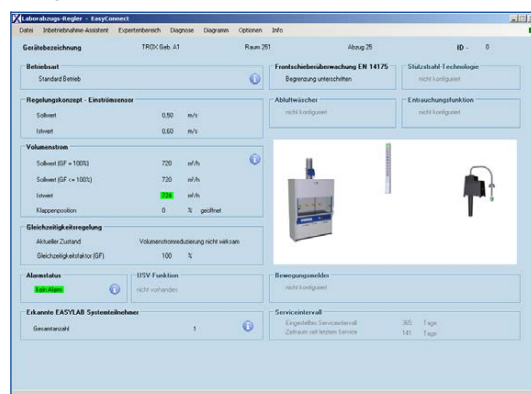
Laborabzugs-Regler - EasyConnect

Datei Inbetriebnahme-Assistent Expertenbereich Diagnose Diagramm Optionen Info

Gerätebezeichnung TROX Geb. A1 Raum 251 Abzug 25 ID - 0

Betriebsart
Standard Betrieb

Frontschieberüberwachung EN 14175
Begrenzung unterschritten

Stützstrahl-Technologie
nicht konfiguriert

Regelungskonzept - Einströmsensor
Sollwert 0,50 m/s
Istwert 0,60 m/s

Abluftwäscher
nicht konfiguriert

Entsauchungsfunktion
nicht konfiguriert

Volumenstrom
Sollwert (GF = 100%) 720 m³/h
Sollwert (GF <= 100%) 720 m³/h
Istwert 724 m³/h
Klappenposition 0 % geöffnet

Gleichzeitigkeitsregelung
Aktueller Zustand Volumenstromreduzierung nicht wirksam
Gleichzeitigkeitsfaktor (GF) 100 %

Alarmstatus
Kein Alarm

USV Funktion
nicht vorhanden

Bewegungsmelder
nicht konfiguriert

Erkannte EASYLAB Systemteilnehmer
Gesamtanzahl 1

Serviceintervall
Eingestelltes Serviceintervall 365 Tage
Zeitraum seit letztem Service 141 Tage